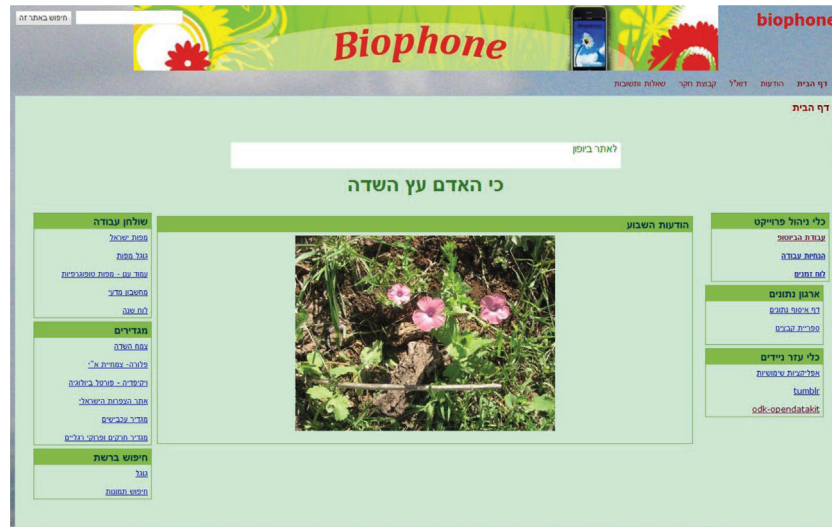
חיפוש באתר זה

Biophone

biophone

דף הבית הודעות דשא"ל קבוצת חקר שאלות ותשובות

דף הבית

לאתר ביופון

כי האדם עץ השדה

כלי ניהול פרוייקט
עבודת הביופון
הנחיות עבודה
לוח זמנים

ארגון נתונים
דף איסוף נתונים
ספריית קבצים

כלי עזר ניידים
אפליקציות שימושיות
tumblr
odk-opendatakit

הודעות השבוע

שולחן עבודה
מפות ישראל
גוגל מפות
עמוד ענן - מפות טופוגרפיות
מחשבון מדעי
לוח שנה

מגדירים
צמחי השדה
פלורה- צמחיית א"י
ויקיפדיה - פורטל ביולוגיה
אתר הצפרות הישראלי
מגדיר עכבישים
מגדיר חרקים ופרוקי רגליים

חיפוש ברשת
גוגל
חיפוש תמונות